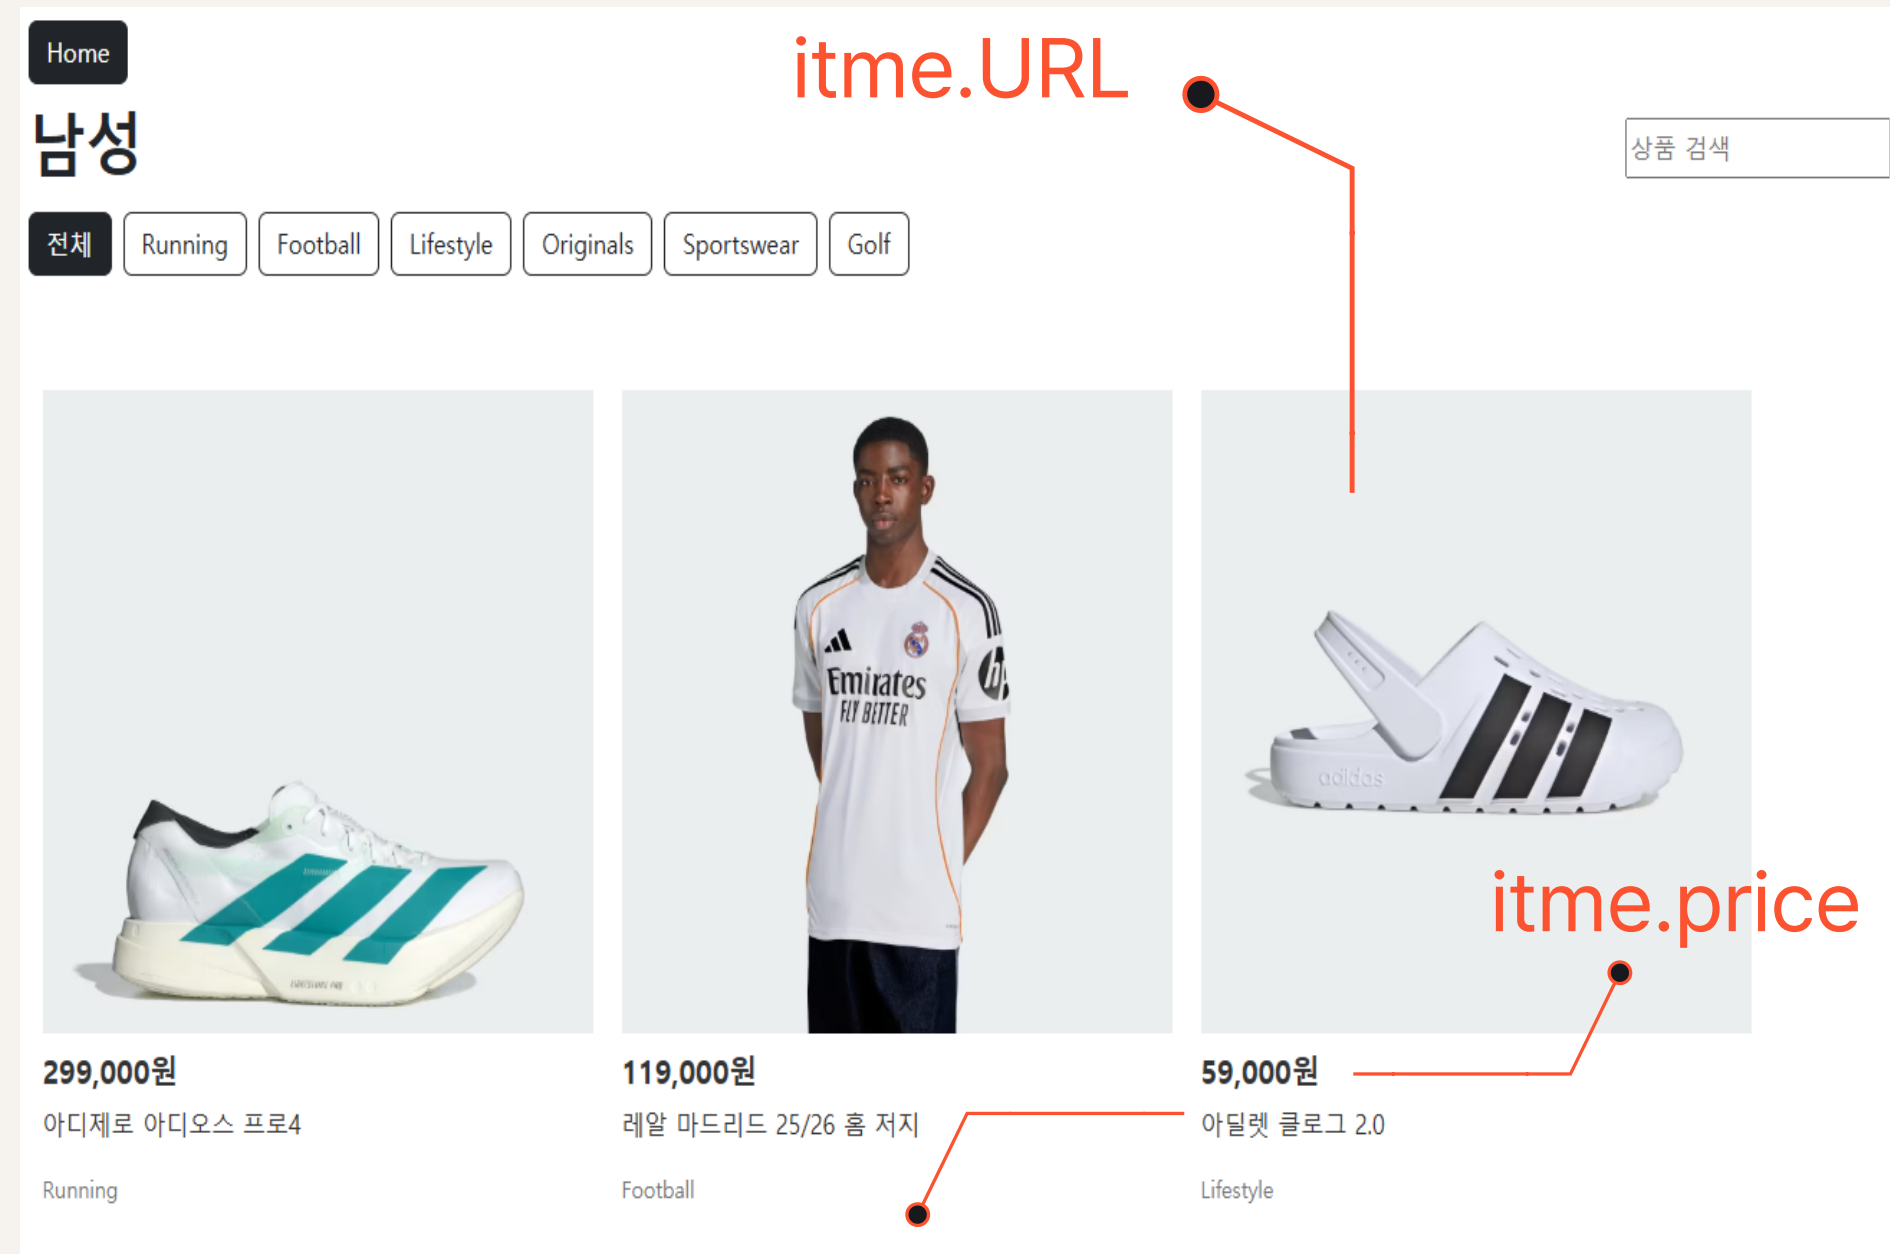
Home

itme.URL

남성

상품 검색

전체 Running Football Lifestyle Originals Sportswear Golf

Emirates FLY BETTER

adidas

itme.price

299,000원
아디제로 아디오스 프로4
Running

119,000원
레알 마드리드 25/26 홈 저지
Football

59,000원
아딜렛 클로그 2.0
Lifestyle